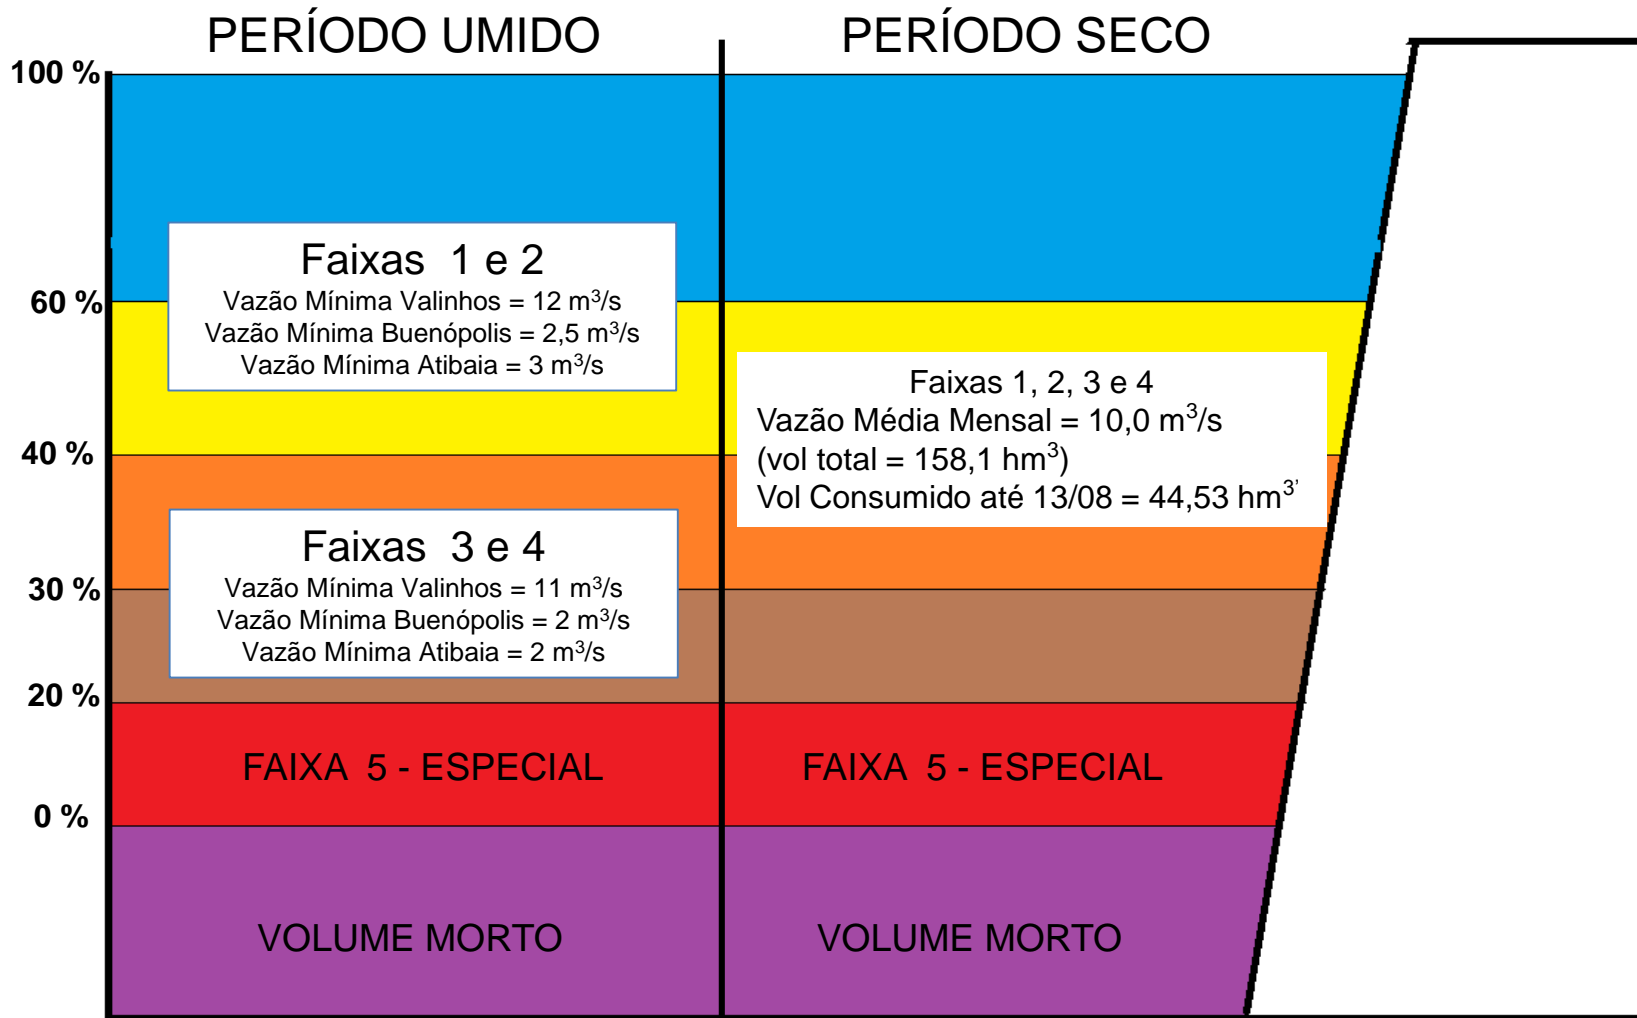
PERÍODO UMIDO

PERÍODO SECO

100 %

60 %

40 %

30 %

20 %

0 %

Faixas 1 e 2
Vazão Mínima Valinhos = 12 $m^3$/s
Vazão Mínima Buenópolis = 2,5 $m^3$/s
Vazão Mínima Atibaia = 3 $m^3$/s

Faixas 1, 2, 3 e 4
Vazão Média Mensal = 10,0 $m^3$/s
(vol total = 158,1 $hm^3$)
Vol Consumido até 13/08 = 44,53 $hm^{3'}$

Faixas 3 e 4
Vazão Mínima Valinhos = 11 $m^3$/s
Vazão Mínima Buenópolis = 2 $m^3$/s
Vazão Mínima Atibaia = 2 $m^3$/s

FAIXA 5 - ESPECIAL

FAIXA 5 - ESPECIAL

VOLUME MORTO

VOLUME MORTO